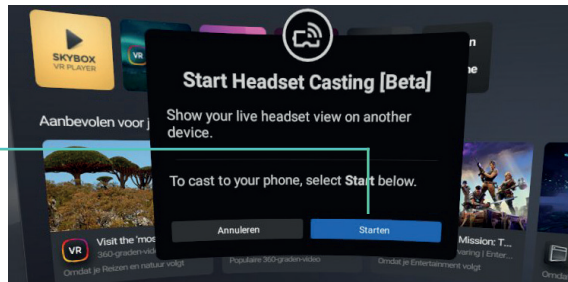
SKYBOX
VR PLAYER

VR

n
e

Aanbevolen voor j

Start Headset Casting [Beta]

Show your live headset view on another device.

To cast to your phone, select Start below.

Annuleren

Starten

VR Visit the 'mos
360-graden-vid
Omdat je Reizen en natuur volgt

Populaire 360-graden-video

Mission: T...
varing | Entertainment
Omdat je Entertainment volgt